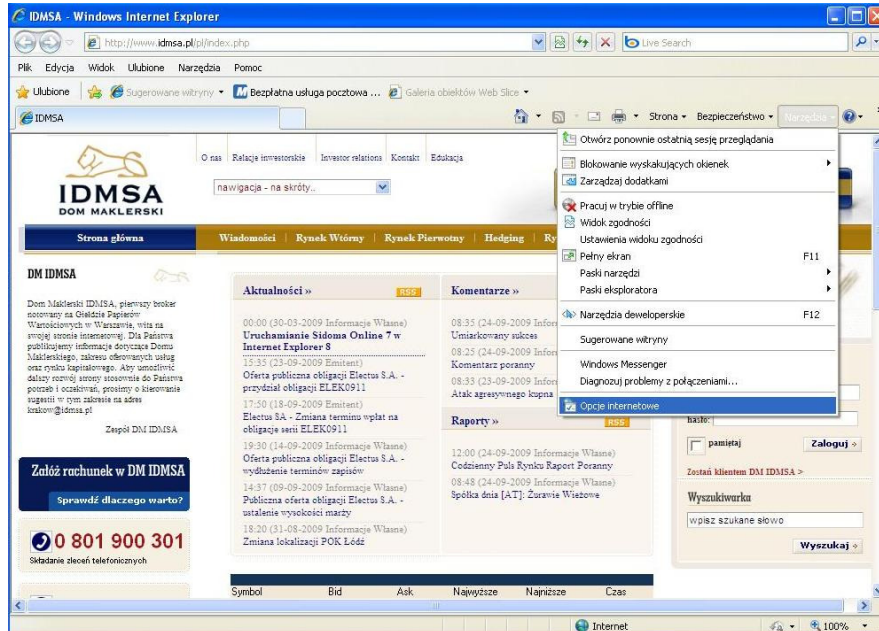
IDMSA - Windows Internet Explorer

http://www.idmsa.pl/pl/index.php

Live Search

Plik Edycja Widok Ulubione Narzędzia Pomoc

Ulubione Sugerowane witryny Bezpłatna usługa pocztowa ... Galeria obiektów Web Slice

IDMSA

Strona Bezpieczeństwo Narzędzia

Otwórz ponownie ostatnią sesję przeglądania
Blokowanie wyskakujących okienek
Zarządzaj dodatkami
Pracuj w trybie offline
Widok zgodności
Ustawienia widoku zgodności
Pełny ekran F11
Paski narzędzi
Paski eksploratora
Narzędzia deweloperskie F12
Sugerowane witryny
Windows Messenger
Diagnozuj problemy z połączeniami...
Opcje internetowe

IDMSA DOM MAKLERSKI

O nas Relacje inwestorskie Investor relations Kontakt Edukacja

nawigacja - na skróty..

Strona główna Wiadomości Rynek Wtórny Rynek Pierwotny Hedging Ry

DM IDMSA

Dom Maklerski IDMSA, pierwszy broker notowany na Giełdzie Papierów Wartościowych w Warszawie, wita na swojej stronie internetowej. Dla Państwa publikujemy informacje dotyczące Domu Maklerskiego, zakresu oferowanych usług oraz rynku kapitałowego. Aby umożliwić dalszy rozwój strony stosownie do Państwa potrzeb i oczekiwań, prosimy o kierowanie sugestii w tym zakresie na adres krakow@idmsa.pl

Zespół DM IDMSA

Załóż rachunek w DM IDMSA
Sprawdź dlaczego warto?

0 801 900 301
Składanie zleceń telefonicznych

Aktualności » RSS

00:00 (30-03-2009 Informacje Własne)
Uruchamianie Sidoma Online 7 w Internet Explorer 8
15:35 (23-09-2009 Emitent)
Oferta publiczna obligacji Electus S.A. - przydział obligacji ELEK0911
17:50 (18-09-2009 Emitent)
Electus SA - Zmiana terminu wpłat na obligacje serii ELEK0911
19:30 (14-09-2009 Informacje Własne)
Oferta publiczna obligacji Electus S.A. - wydłużenie terminów zapisów
14:37 (09-09-2009 Informacje Własne)
Publiczna oferta obligacji Electus S.A. - ustalenie wysokości marży
18:20 (31-08-2009 Informacje Własne)
Zmiana lokalizacji POK Łódź

Komentarze »

08:35 (24-09-2009 Infor
Umiarkowany sukces
08:25 (24-09-2009 Infor
Komentarz poranny
08:33 (23-09-2009 Infor
Atak agresywnego kupna

Raporty » RSS

12:00 (24-09-2009 Informacje Własne)
Codzienny Puls Rynku Raport Poranny
08:48 (24-09-2009 Informacje Własne)
Spółka dnia [AT]: Żurawie Wieżowe

hasło:
pamiętaj Zaloguj »
Zostań klientem DM IDMSA >
Wyszukiwarka
wpisz szukane słowo
Wyszukaj »

| Symbol | Bid | Ask | Najwyższe | Najniższe | Czas |
|---|---|---|---|---|---|

Internet 100%